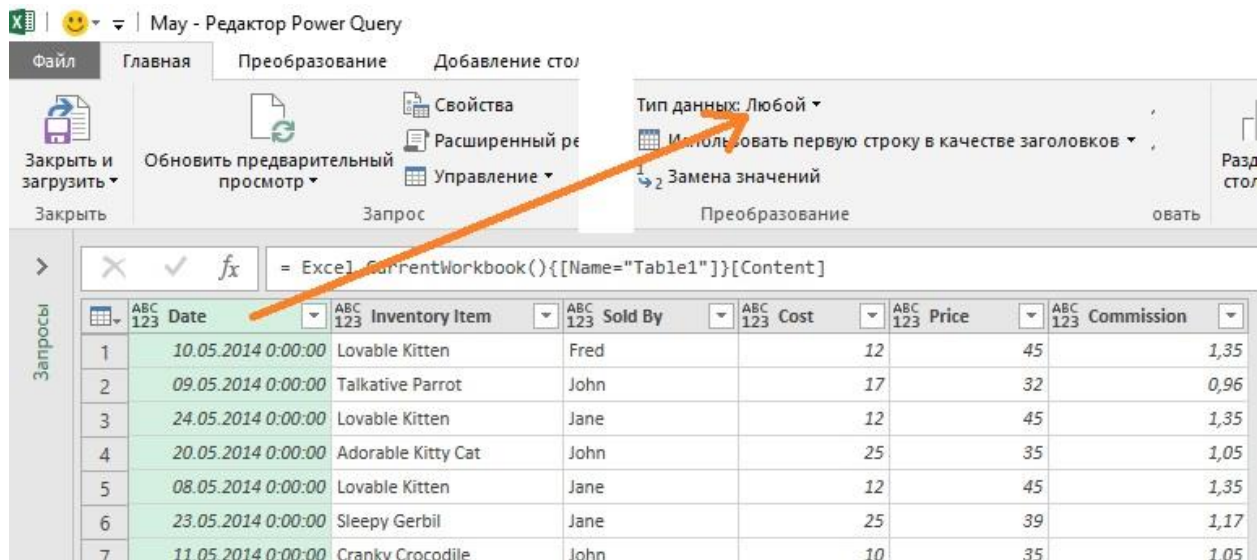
May - Редактор Power Query

Файл | Главная | Преобразование | Добавление стол

Закрыть и загрузить ▾
Закрыть

Обновить предварительный просмотр ▾
Свойства
Расширенный ре
Управление ▾
Запрос

Тип данных: Любой ▾
Ис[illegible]ьзовать первую строку в качестве заголовков ▾
Замена значений
Преобразование

овать

Разд стол

Запросы

= Excel.CurrentWorkbook(){[Name="Table1"]}[Content]

| | Date | Inventory Item | Sold By | Cost | Price | Commission |
|---|---|---|---|---|---|---|
| 1 | 10.05.2014 0:00:00 | Lovable Kitten | Fred | 12 | 45 | 1,35 |
| 2 | 09.05.2014 0:00:00 | Talkative Parrot | John | 17 | 32 | 0,96 |
| 3 | 24.05.2014 0:00:00 | Lovable Kitten | Jane | 12 | 45 | 1,35 |
| 4 | 20.05.2014 0:00:00 | Adorable Kitty Cat | John | 25 | 45 | 1,05 |
| 5 | 08.05.2014 0:00:00 | Lovable Kitten | Jane | 12 | 45 | 1,35 |
| 6 | 23.05.2014 0:00:00 | Sleepy Gerbil | Jane | 25 | 39 | 1,17 |
| 7 | 11.05.2014 0:00:00 | Cranky Crocodile | John | 10 | 35 | 1,05 |